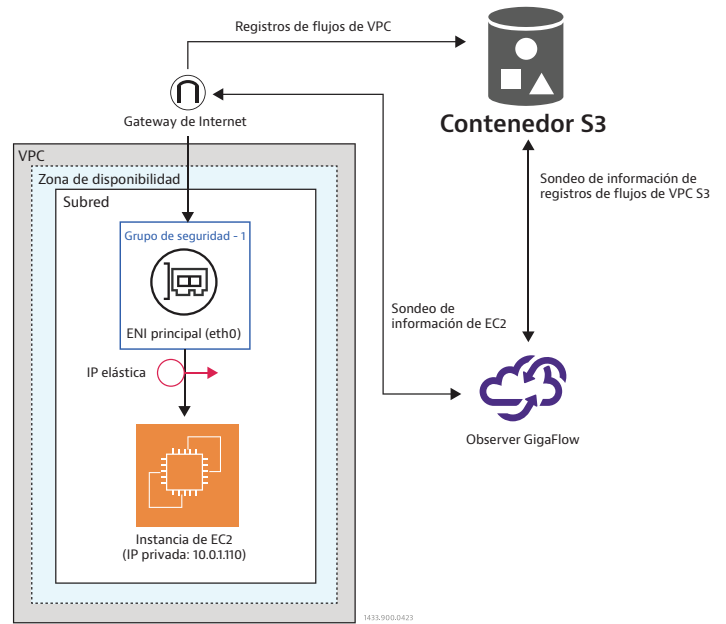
Registros de flujos de VPC

Contenedor S3

Gateway de Internet

VPC

Zona de disponibilidad

Subred

Grupo de seguridad - 1

ENI principal (eth0)

IP elástica

Instancia de EC2
(IP privada: 10.0.1.110)

Sondeo de información de registros de flujos de VPC S3

Sondeo de información de EC2

Observer GigaFlow

1433.900.0423